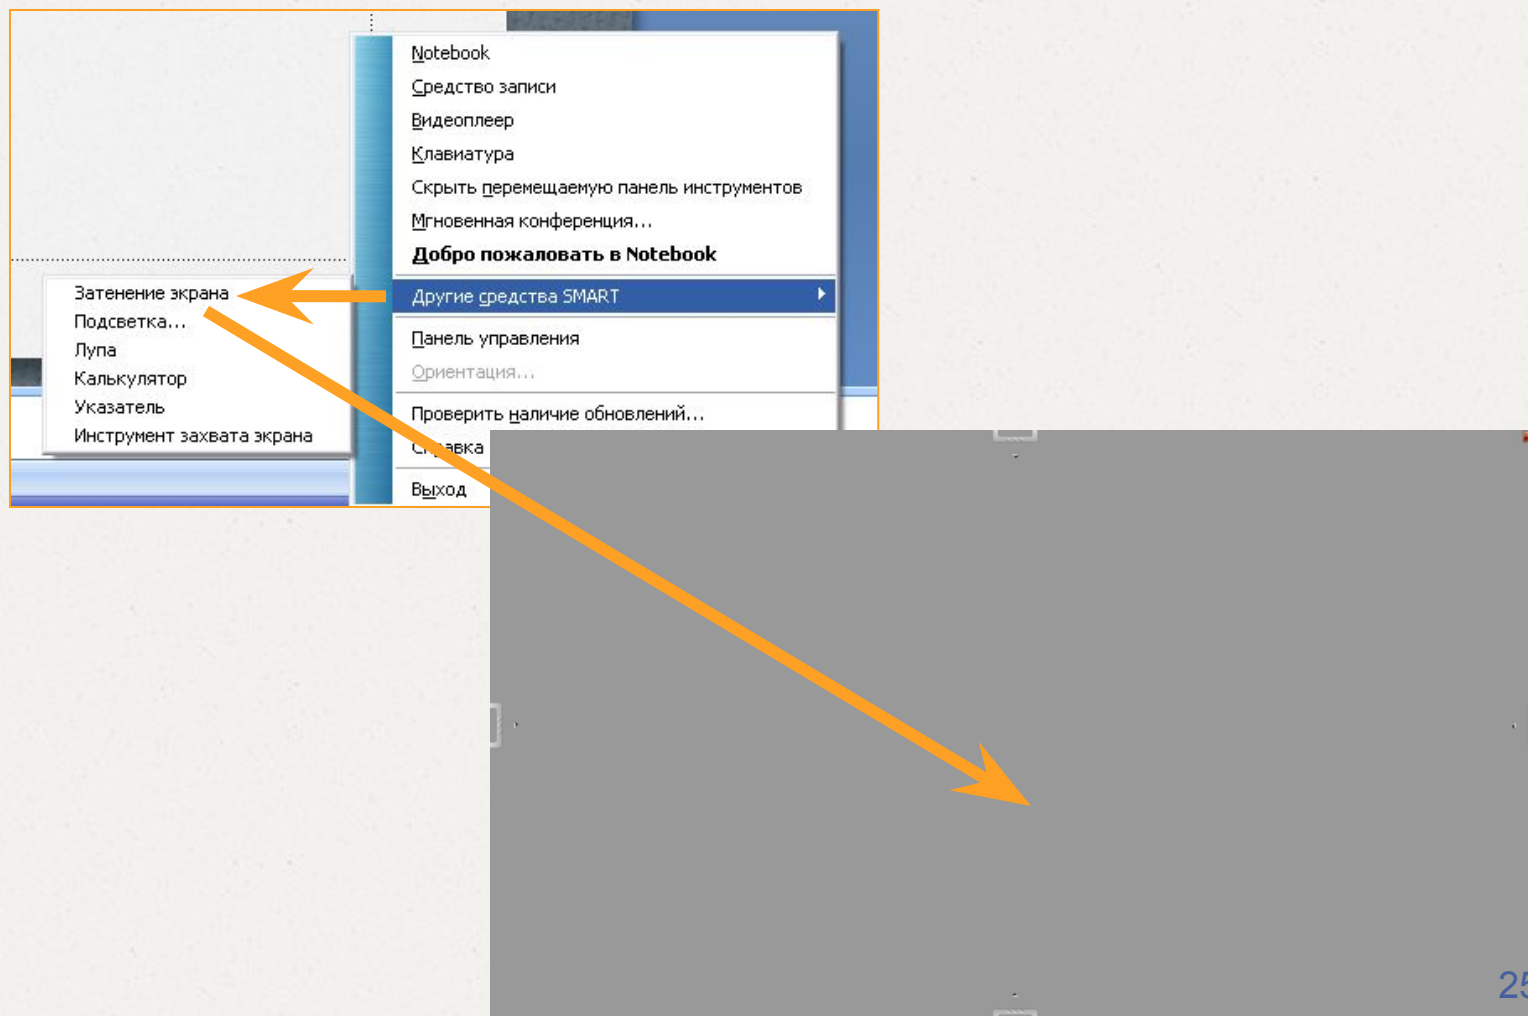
Notebook
Средство записи
Видеоплеер
Клавиатура
Скрыть перемещаемую панель инструментов
Мгновенная конференция...
Добро пожаловать в Notebook
Другие средства SMART
Панель управления
Ориентация...
Проверить наличие обновлений...
Ст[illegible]авка
Выход

Затенение экрана
Подсветка...
Лупа
Калькулятор
Указатель
Инструмент захвата экрана

25